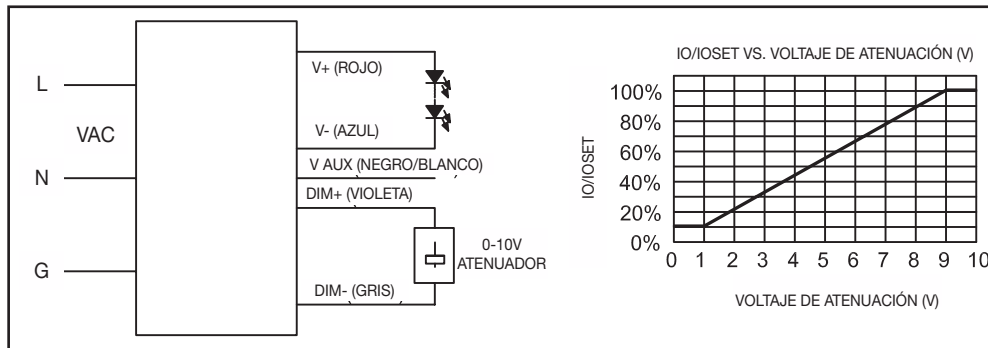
L

VAC

N

G

V+ (ROJO)

V- (AZUL)

V AUX (NEGRO/BLANCO)

DIM+ (VIOLETA)

0-10V ATENUADOR

DIM- (GRIS)

IO/IOSET VS. VOLTAJE DE ATENUACIÓN (V)

IO/IOSET

100%
80%
60%
40%
20%
0%

0 1 2 3 4 5 6 7 8 9 10

VOLTAJE DE ATENUACIÓN (V)